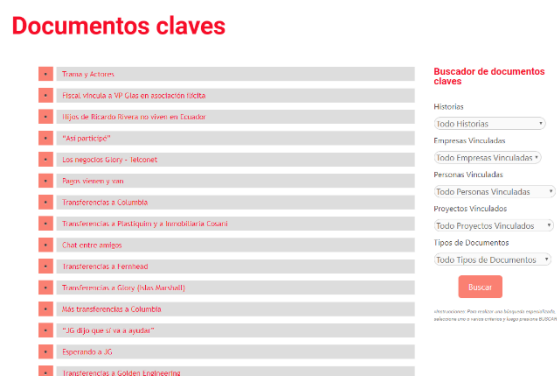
Documentos claves

+ Trama y Actores
+ Fiscal vincula a VP Glas en asociación ilícita
+ Hijos de Ricardo Rivera no viven en Ecuador
+ "Así participé"
+ Los negocios Glory - Telconet
+ Pagos vienen y van
+ Transferencias a Columbia
+ Transferencias a Plastiquim y a Inmobiliaria Cosani
+ Chat entre amigos
+ Transferencias a Fernhead
+ Transferencias a Glory (Islas Marshall)
+ Más transferencias a Columbia
+ "JG dijo que U va a ayudar"
+ Esperando a JG
+ Transferencias a Golden Engineering

Buscador de documentos claves

Historias
Todo Historias
Empresas Vinculadas
Todo Empresas Vinculadas
Personas Vinculadas
Todo Personas Vinculadas
Proyectos Vinculados
Todo Proyectos Vinculados
Tipos de Documentos
Todo Tipos de Documentos
Buscar

Instrucciones: Para realizar una búsqueda especializada, seleccione uno o varios criterios y luego presione BUSCAR